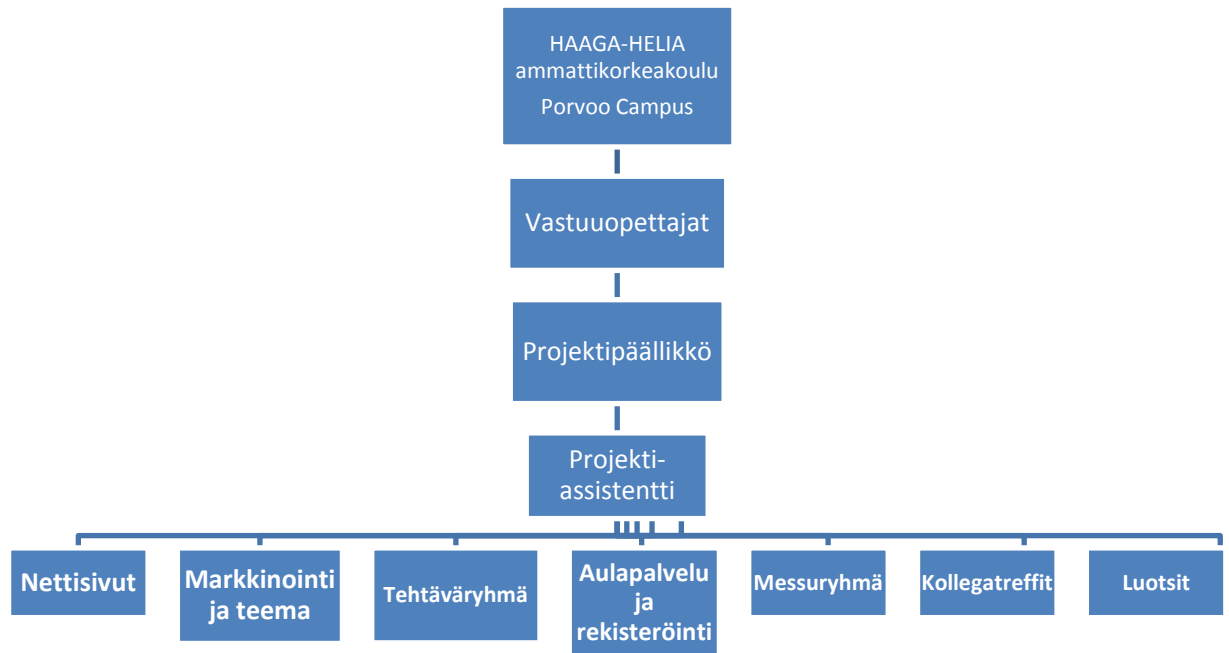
HAAGA-HELIA ammattikorkeakoulu
Porvoo Campus

Vastuuopettajat

Projektipäällikkö

Projekti-assistentti

Nettisivut

Markkinointi ja teema

Tehtäväryhmä

Aulapalvelu ja rekisteröinti

Messuryhmä

Kollegatreffit

Luotsit